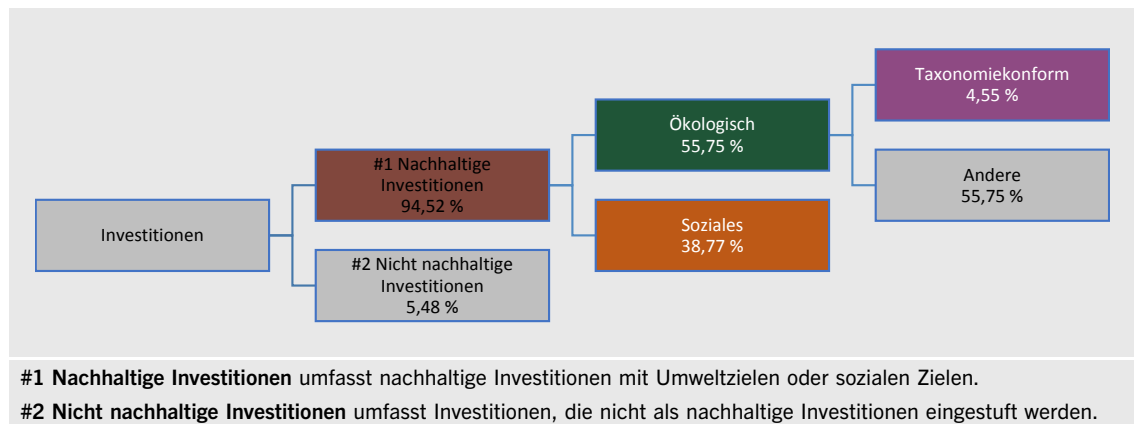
Investitionen

#1 Nachhaltige Investitionen 94,52 %

#2 Nicht nachhaltige Investitionen 5,48 %

Ökologisch 55,75 %

Soziales 38,77 %

Taxonomiekonform 4,55 %

Andere 55,75 %

**#1 Nachhaltige Investitionen** umfasst nachhaltige Investitionen mit Umweltzielen oder sozialen Zielen.

**#2 Nicht nachhaltige Investitionen** umfasst Investitionen, die nicht als nachhaltige Investitionen eingestuft werden.